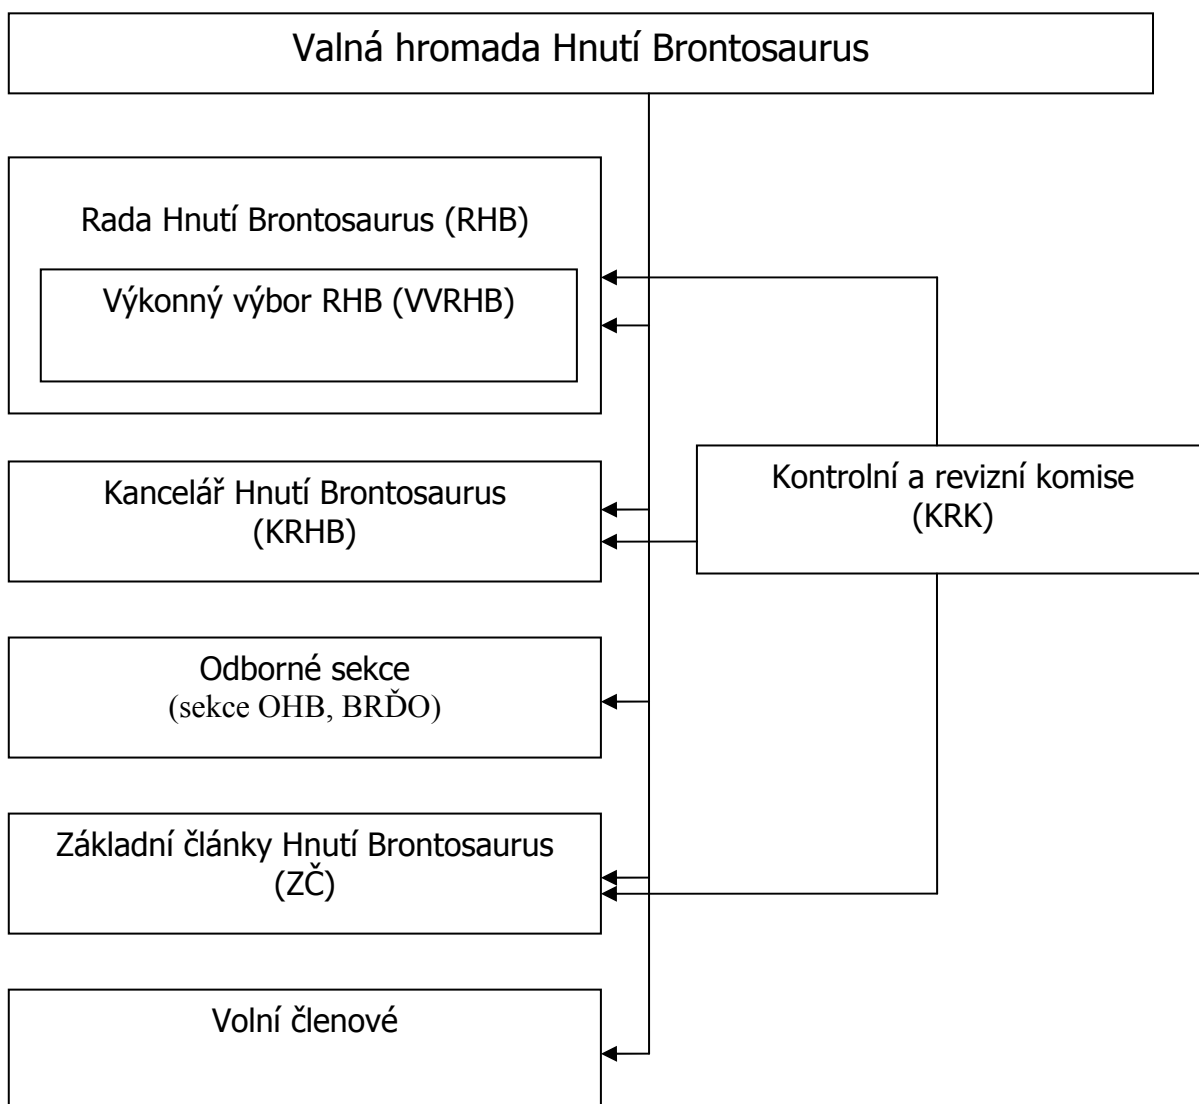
Valná hromada Hnutí Brontosaurus

Rada Hnutí Brontosaurus (RHB)

Výkonný výbor RHB (VVRHB)

Kancelář Hnutí Brontosaurus (KRHB)

Kontrolní a revizní komise (KRK)

Odborné sekce (sekce OHB, BRĎO)

Základní články Hnutí Brontosaurus (ZČ)

Volní členové